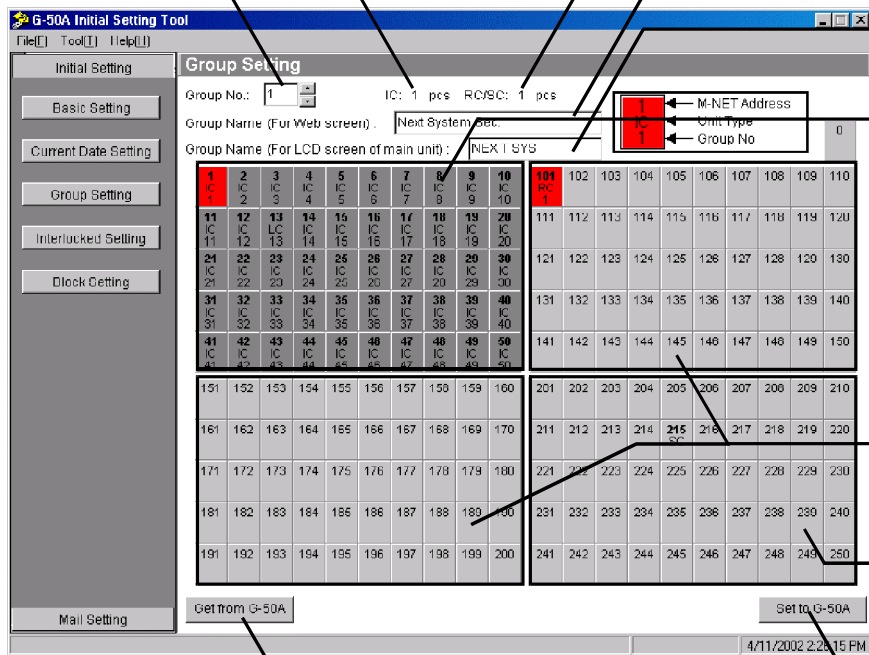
G-50A Initial Setting Tool

File(F) Tool(T) Help(H)

Initial Setting

Basic Setting

Current Date Setting

Group Setting

Interlocked Setting

Block Setting

Mail Setting

Group Setting

Group No.: 1

IC: 1 pcs RC/SC: 1 pcs

Group Name (For Web screen) : Next System Set.

Group Name (For LCD screen of main unit) : NEXT SYS

1 IC 1 — M-NET Address, Unit Type, Group No

0

| 1 IC 1 | 2 IC 2 | 3 IC 3 | 4 IC 4 | 5 IC 5 | 6 IC 6 | 7 IC 7 | 8 IC 8 | 9 IC 9 | 10 IC 10 |
|---|---|---|---|---|---|---|---|---|---|
| 11 IC 11 | 12 IC 12 | 13 LC 13 | 14 IC 14 | 15 IC 15 | 16 IC 16 | 17 IC 17 | 18 IC 18 | 19 IC 19 | 20 IC 20 |
| 21 IC 21 | 22 IC 22 | 23 IC 23 | 24 IC 24 | 25 IC 25 | 26 IC 26 | 27 IC 27 | 28 IC 28 | 29 IC 29 | 30 IC 30 |
| 31 IC 31 | 32 IC 32 | 33 IC 33 | 34 IC 34 | 35 IC 35 | 36 IC 36 | 37 IC 37 | 38 IC 38 | 39 IC 39 | 40 IC 40 |
| 41 IC 41 | 42 IC 42 | 43 IC 43 | 44 IC 44 | 45 IC 45 | 46 IC 46 | 47 IC 47 | 48 IC 48 | 49 IC 49 | 50 IC 50 |

| 101 RC 1 | 102 | 103 | 104 | 105 | 106 | 107 | 108 | 109 | 110 |
|---|---|---|---|---|---|---|---|---|---|
| 111 | 112 | 113 | 114 | 115 | 116 | 117 | 118 | 119 | 120 |
| 121 | 122 | 123 | 124 | 125 | 126 | 127 | 128 | 129 | 130 |
| 131 | 132 | 133 | 134 | 135 | 136 | 137 | 138 | 139 | 140 |
| 141 | 142 | 143 | 144 | 145 | 146 | 147 | 148 | 149 | 150 |

| 151 | 152 | 153 | 154 | 155 | 156 | 157 | 158 | 159 | 160 |
|---|---|---|---|---|---|---|---|---|---|
| 161 | 162 | 163 | 164 | 165 | 166 | 167 | 168 | 169 | 170 |
| 171 | 172 | 173 | 174 | 175 | 176 | 177 | 178 | 179 | 180 |
| 181 | 182 | 183 | 184 | 185 | 186 | 187 | 188 | 189 | 190 |
| 191 | 192 | 193 | 194 | 195 | 196 | 197 | 198 | 199 | 200 |

| 201 | 202 | 203 | 204 | 205 | 206 | 207 | 208 | 209 | 210 |
|---|---|---|---|---|---|---|---|---|---|
| 211 | 212 | 213 | 214 | 215 SC | 216 | 217 | 218 | 219 | 220 |
| 221 | 222 | 223 | 224 | 225 | 226 | 227 | 228 | 229 | 230 |
| 231 | 232 | 233 | 234 | 235 | 236 | 237 | 238 | 239 | 240 |
| 241 | 242 | 243 | 244 | 245 | 246 | 247 | 248 | 249 | 250 |

Get from G-50A

Set to G-50A

4/11/2002 2:28:15 PM